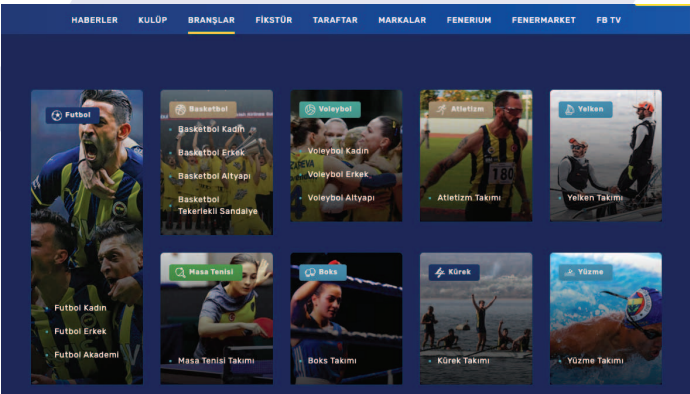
HABERLER KULÜP BRANŞLAR FİKSTÜR TARAFTAR MARKALAR FENERIUM FENERMARKET FB TV

Futbol

Futbol Kadın
Futbol Erkek
Futbol Akademi

Basketbol

Basketbol Kadın
Basketbol Erkek
Basketbol Altyapı
Basketbol Tekerlekli Sandalye

Voleybol

Voleybol Kadın
Voleybol Erkek
Voleybol Altyapı

Atletizm

Atletizm Takımı

Yelken

Yelken Takımı

Masa Tenisi

Masa Tenisi Takımı

Boks

Boks Takımı

Kürek

Kürek Takımı

Yüzme

Yüzme Takımı